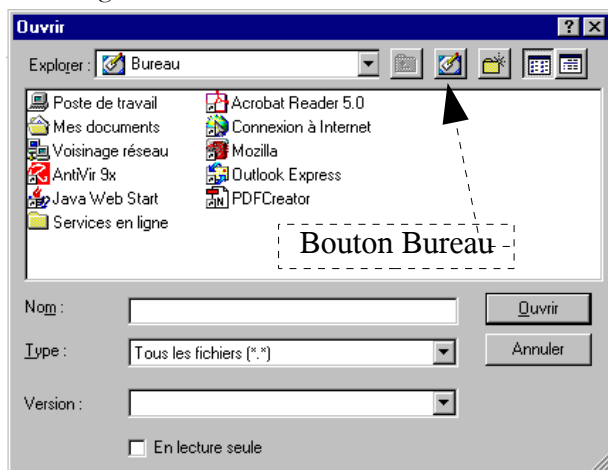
Ouvrir

? X

Explorer : Bureau

Poste de travail
Mes documents
Voisinage réseau
AntiVir 9x
Java Web Start
Services en ligne

Acrobat Reader 5.0
Connexion à Internet
Mozilla
Outlook Express
PDFCreator

Bouton Bureau

Nom :

Ouvrir

Type : Tous les fichiers (*.*)

Annuler

Version :

En lecture seule